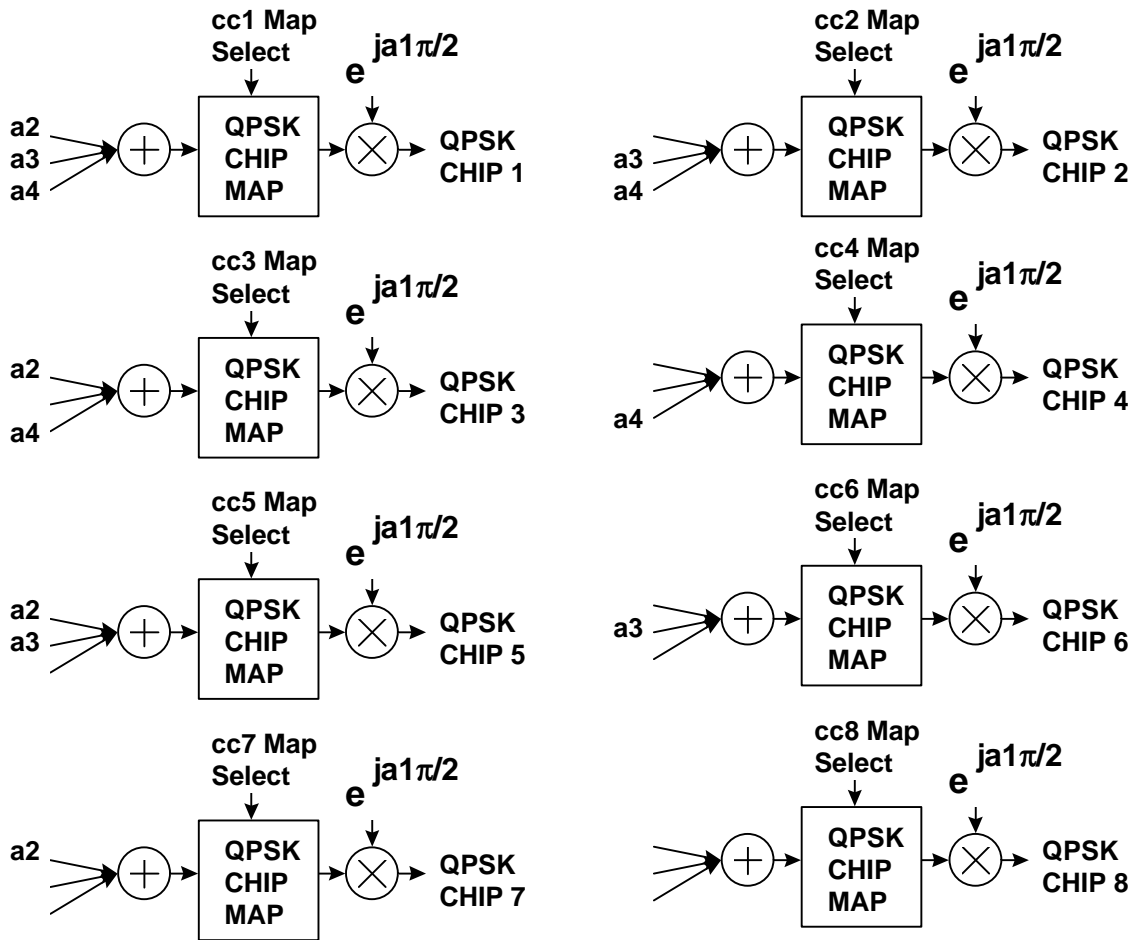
cc1 Map Select

$e^{ja1\pi/2}$

a2
a3
a4

QPSK CHIP MAP

QPSK CHIP 1

cc2 Map Select

$e^{ja1\pi/2}$

a3
a4

QPSK CHIP MAP

QPSK CHIP 2

cc3 Map Select

$e^{ja1\pi/2}$

a2
a4

QPSK CHIP MAP

QPSK CHIP 3

cc4 Map Select

$e^{ja1\pi/2}$

a4

QPSK CHIP MAP

QPSK CHIP 4

cc5 Map Select

$e^{ja1\pi/2}$

a2
a3

QPSK CHIP MAP

QPSK CHIP 5

cc6 Map Select

$e^{ja1\pi/2}$

a3

QPSK CHIP MAP

QPSK CHIP 6

cc7 Map Select

$e^{ja1\pi/2}$

a2

QPSK CHIP MAP

QPSK CHIP 7

cc8 Map Select

$e^{ja1\pi/2}$

QPSK CHIP MAP

QPSK CHIP 8